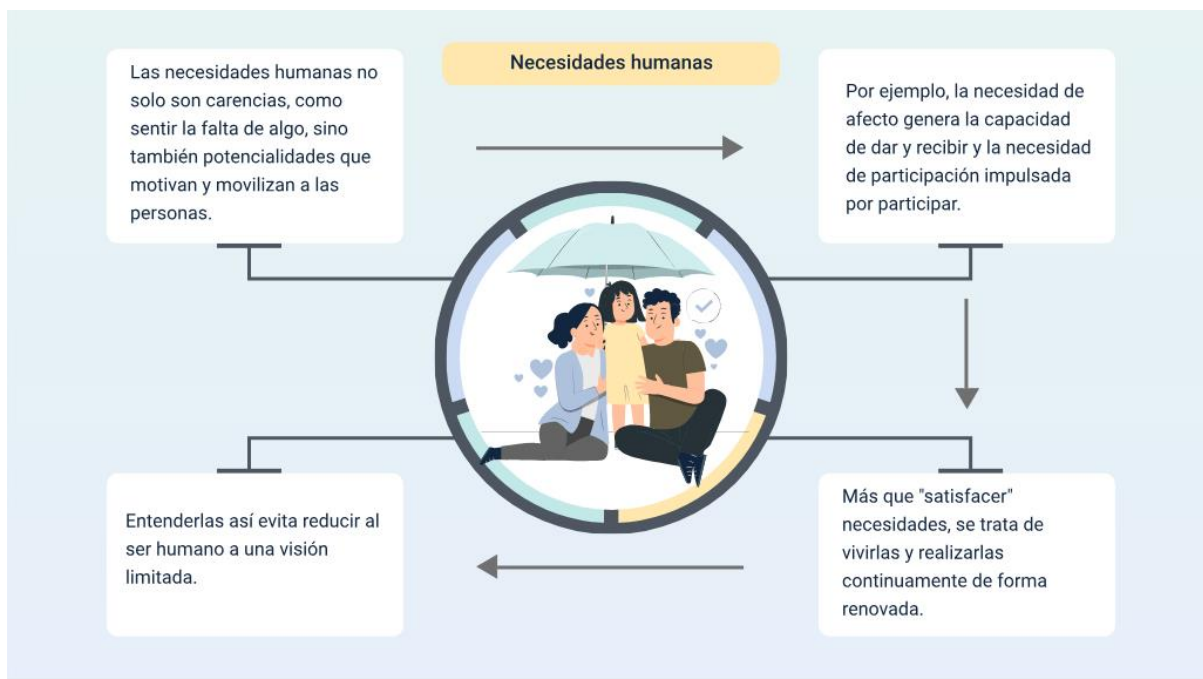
Necesidades humanas

Las necesidades humanas no solo son carencias, como sentir la falta de algo, sino también potencialidades que motivan y movilizan a las personas.

Por ejemplo, la necesidad de afecto genera la capacidad de dar y recibir y la necesidad de participación impulsada por participar.

Más que "satisfacer" necesidades, se trata de vivirlas y realizarlas continuamente de forma renovada.

Entenderlas así evita reducir al ser humano a una visión limitada.